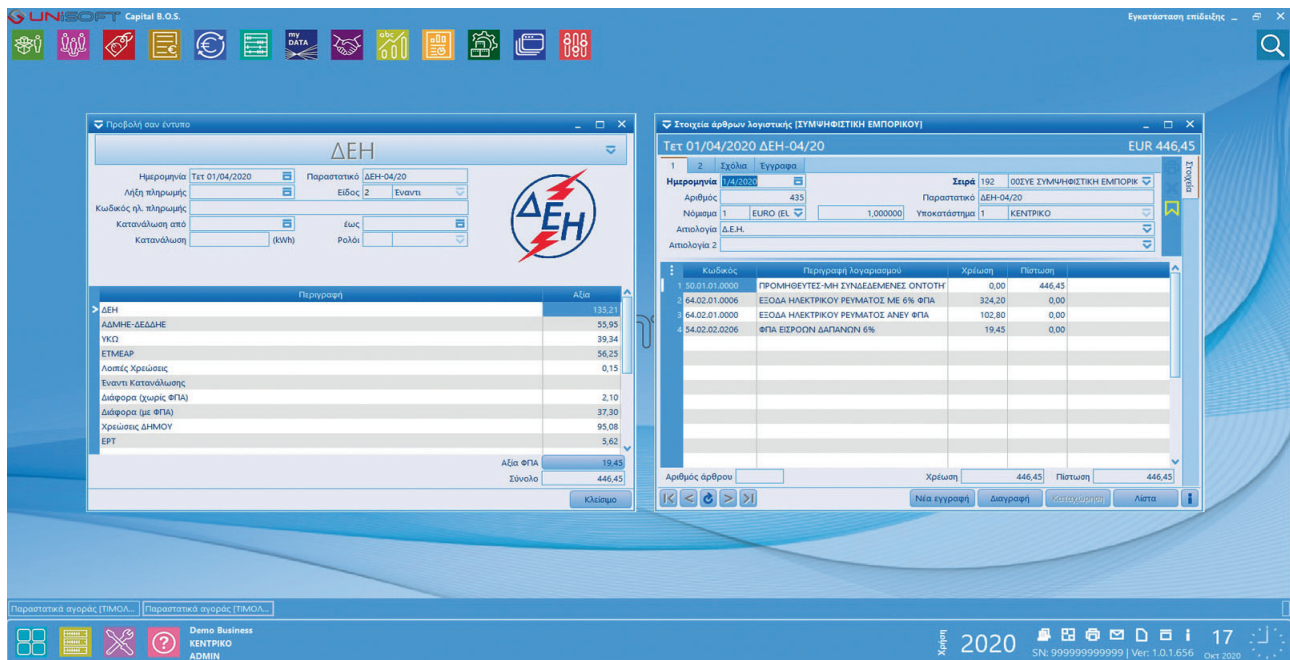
UNISOFT Capital B.O.S.

Εγκατάσταση επιδειξης

my DATA

Προβολή σαν έντυπο

ΔΕΗ

Ημερομηνία Τετ 01/04/2020 Παραστατικό ΔΕΗ-04/20
Λήξη πληρωμής Είδος 2 Έναντι
Κωδικός ηλ. πληρωμής
Κατανάλωση από έως
Κατανάλωση (kWh) Ρολόι

ΔΕΗ

| Περιγραφή | Αξία |
|---|---|
| ΔΕΗ | 135,21 |
| ΑΔΜΗΕ-ΔΕΔΔΗΕ | 55,95 |
| ΥΚΩ | 39,34 |
| ΕΤΜΕΑΡ | 56,25 |
| Λοιπές Χρεώσεις | 0,15 |
| Έναντι Κατανάλωσης | |
| Διάφορα (χωρίς ΦΠΑ) | 2,10 |
| Διάφορα (με ΦΠΑ) | 37,30 |
| Χρεώσεις ΔΗΜΟΥ | 95,08 |
| ΕΡΤ | 5,62 |

Αξία ΦΠΑ 19,45
Σύνολο 446,45
Κλείσιμο

Στοιχεία άρθρων λογιστικής [ΣΥΜΨΗΦΙΣΤΙΚΗ ΕΜΠΟΡΙΚΟΥ]

Τετ 01/04/2020 ΔΕΗ-04/20 EUR 446,45

1 2 Σχόλια Έγγραφα

Στοιχεία

Ημερομηνία 1/4/2020 Σειρά 192 00ΣΥΕ ΣΥΜΨΗΦΙΣΤΙΚΗ ΕΜΠΟΡΙΚ
Αριθμός 435 Παραστατικό ΔΕΗ-04/20
Νόμισμα 1 EURO (EL 1,000000 Υποκατάστημα 1 ΚΕΝΤΡΙΚΟ
Αιτιολογία Δ.Ε.Η.
Αιτιολογία 2

| | Κωδικός | Περιγραφή λογαριασμού | Χρέωση | Πίστωση |
|---|---|---|---|---|
| 1 | 50.01.01.0000 | ΠΡΟΜΗΘΕΥΤΕΣ-ΜΗ ΣΥΝΔΕΔΕΜΕΝΕΣ ΟΝΤΟΤΗ | 0,00 | 446,45 |
| 2 | 64.02.01.0006 | ΕΞΟΔΑ ΗΛΕΚΤΡΙΚΟΥ ΡΕΥΜΑΤΟΣ ΜΕ 6% ΦΠΑ | 324,20 | 0,00 |
| 3 | 64.02.01.0000 | ΕΞΟΔΑ ΗΛΕΚΤΡΙΚΟΥ ΡΕΥΜΑΤΟΣ ΑΝΕΥ ΦΠΑ | 102,80 | 0,00 |
| 4 | 54.02.02.0206 | ΦΠΑ ΕΙΣΡΟΩΝ ΔΑΠΑΝΩΝ 6% | 19,45 | 0,00 |

Αριθμός άρθρου Χρέωση 446,45 Πίστωση 446,45

Νέα εγγραφή Διαγραφή Καταχώρηση Λίστα

Παραστατικά αγοράς [ΤΙΜΟΛ... Παραστατικά αγοράς [ΤΙΜΟΛ...

Demo Business
ΚΕΝΤΡΙΚΟ
ADMIN

Χρήση 2020 SN: 999999999999 | Ver: 1.0.1.656 17 Οκτ 2020